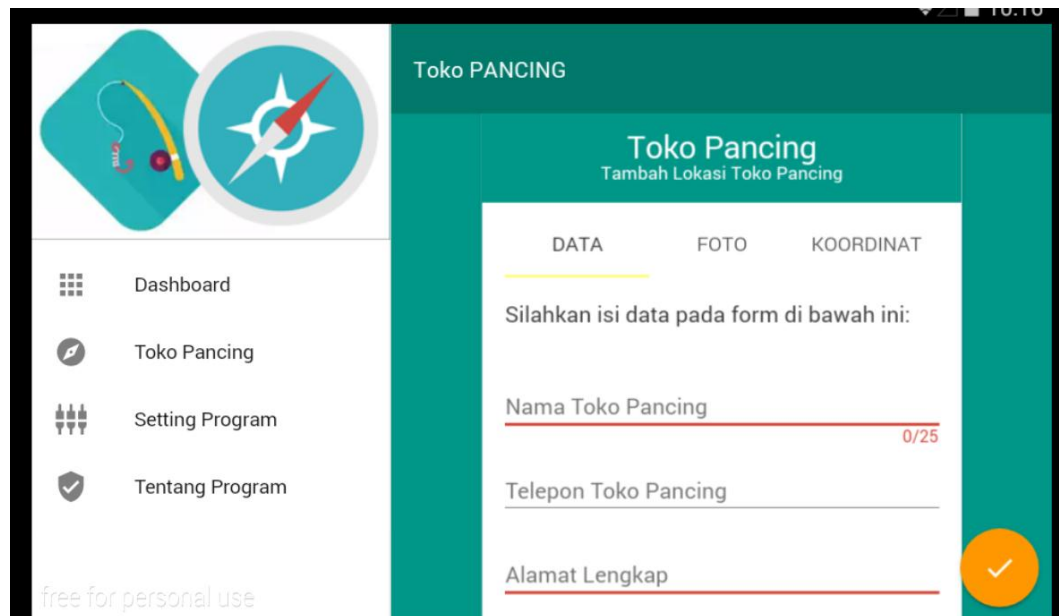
10:10

Dashboard

Toko Pancing

Setting Program

Tentang Program

free for personal use

Toko PANCING

Toko Pancing
Tambah Lokasi Toko Pancing

DATA FOTO KOORDINAT

Silahkan isi data pada form di bawah ini:

Nama Toko Pancing
0/25

Telepon Toko Pancing

Alamat Lengkap